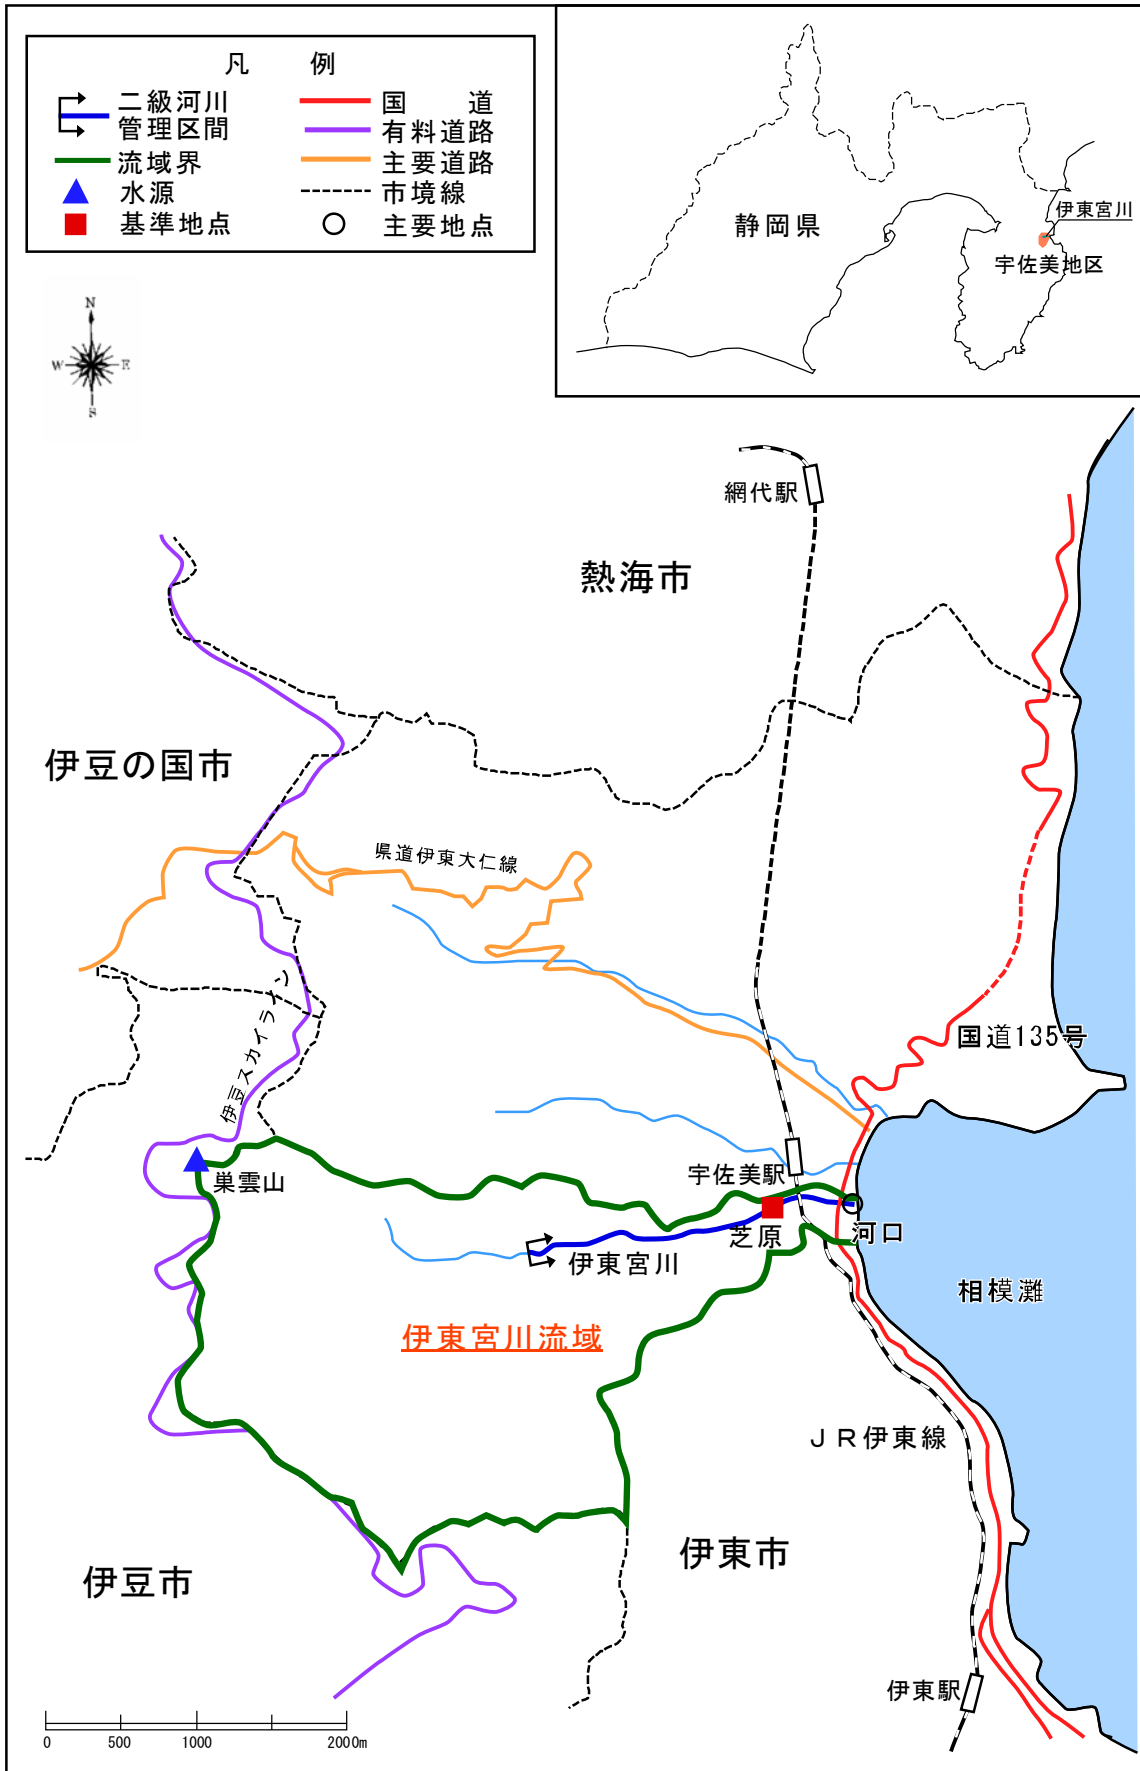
凡　　例

二級河川
管理区間
流域界
水源
基準地点
国　　道
有料道路
主要道路
市境線
主要地点

静岡県
伊東宮川
宇佐美地区

N
W
E
S

網代駅
熱海市
伊豆の国市
県道伊東大仁線
伊豆スカイライン
国道135号
宇佐美駅
巣雲山
芝原
河口
伊東宮川
相模灘
伊東宮川流域
ＪＲ伊東線
伊東市
伊豆市
伊東駅

0
500
1000
2000m